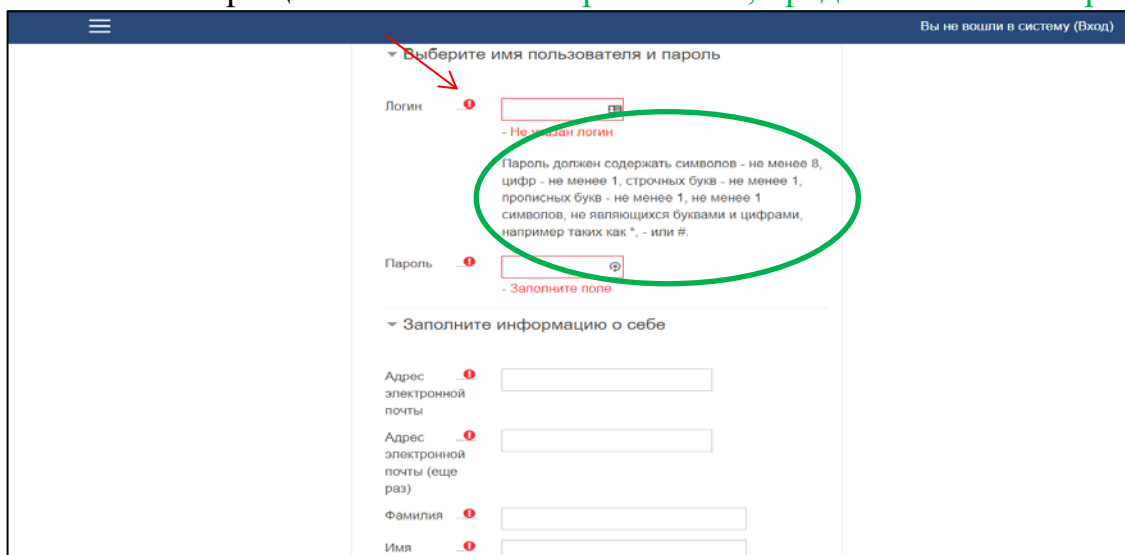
Вы не вошли в систему (Вход)

Выберите имя пользователя и пароль

Логин

- Не указан логин

Пароль должен содержать символов - не менее 8, цифр - не менее 1, строчных букв - не менее 1, прописных букв - не менее 1, не менее 1 символов, не являющихся буквами и цифрами, например таких как *, - или #.

Пароль

- Заполните поле

Заполните информацию о себе

Адрес электронной почты

Адрес электронной почты (еще раз)

Фамилия

Имя